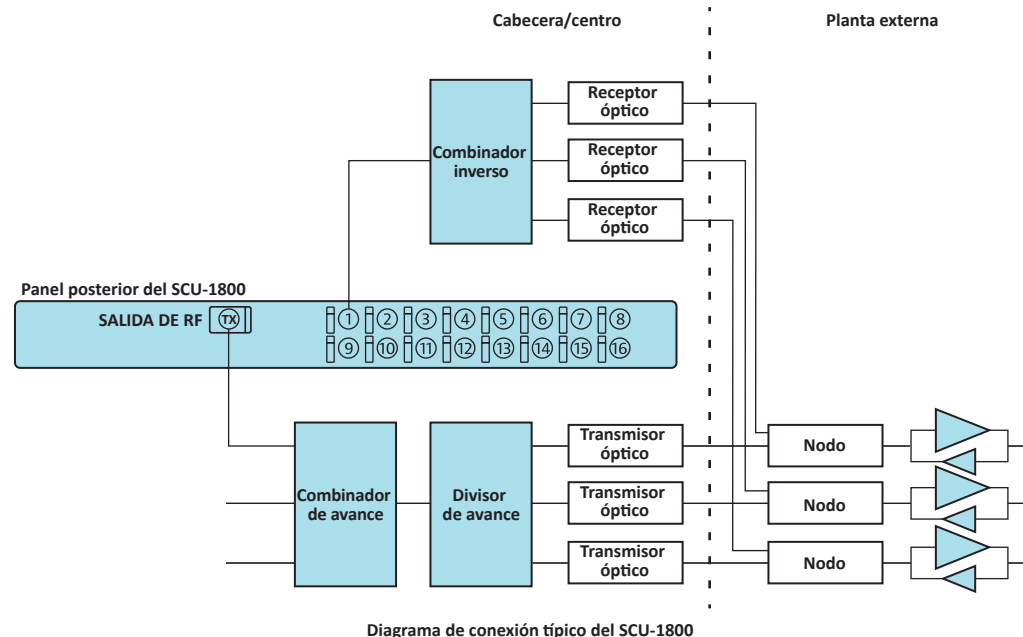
Cabecera/centro

Planta externa

Receptor óptico

Receptor óptico

Receptor óptico

Combinador inverso

Panel posterior del SCU-1800

SALIDA DE RF

TX

①

②

③

④

⑤

⑥

⑦

⑧

⑨

⑩

⑪

⑫

⑬

⑭

⑮

⑯

Combinador de avance

Divisor de avance

Transmisor óptico

Transmisor óptico

Transmisor óptico

Nodo

Nodo

Nodo

Diagrama de conexión típico del SCU-1800